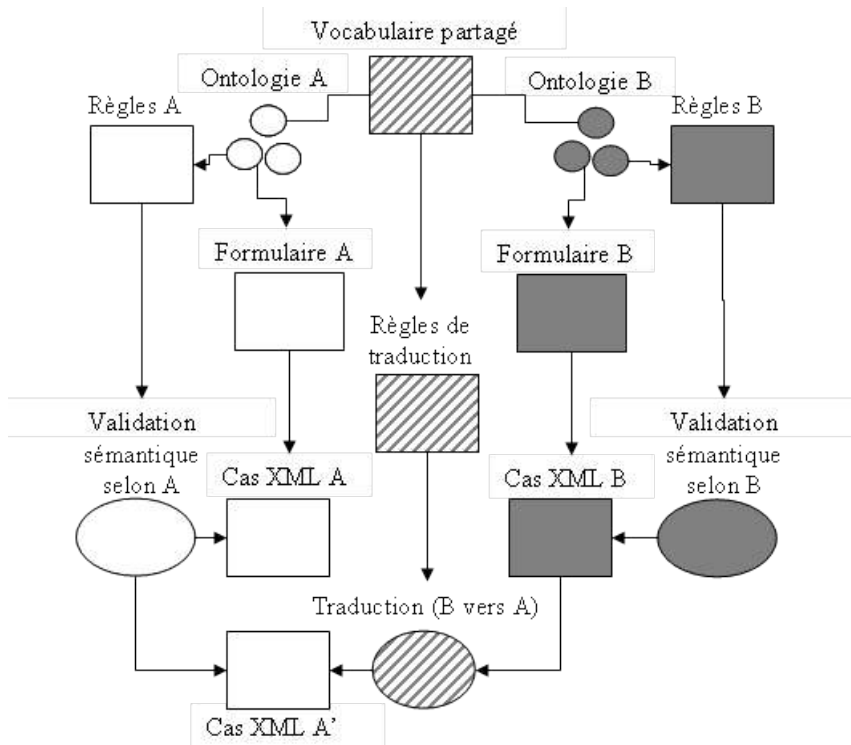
Vocabulaire partagé

Ontologie A

Ontologie B

Règles A

Règles B

Formulaire A

Formulaire B

Règles de traduction

Validation sémantique selon A

Validation sémantique selon B

Cas XML A

Cas XML B

Traduction (B vers A)

Cas XML A'